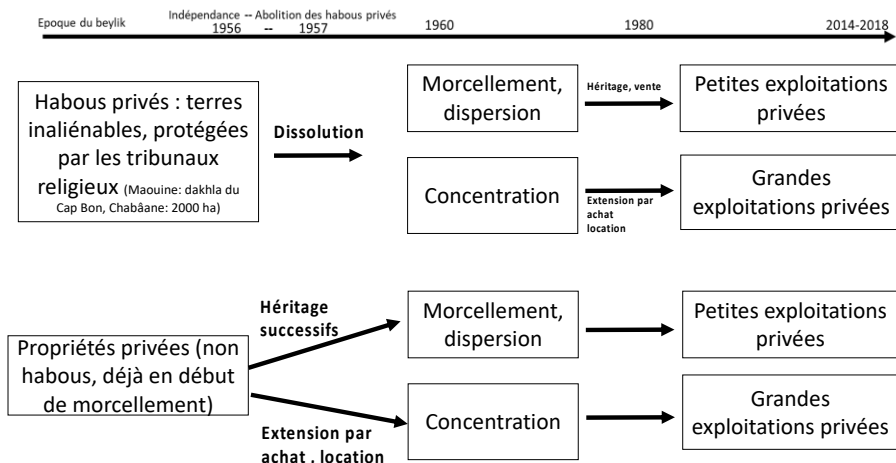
Epoque du beylik | Indépendance -- Abolition des habous privés 1956 -- 1957 | 1960 | 1980 | 2014-2018

Habous privés : terres inaliénables, protégées par les tribunaux religieux (Maouine: dakhla du Cap Bon, Chabâane: 2000 ha)

Dissolution

Morcellement, dispersion

Héritage, vente

Petites exploitations privées

Concentration

Extension par achat location

Grandes exploitations privées

Propriétés privées (non habous, déjà en début de morcellement)

Héritage successifs

Morcellement, dispersion

Petites exploitations privées

Extension par achat , location

Concentration

Grandes exploitations privées